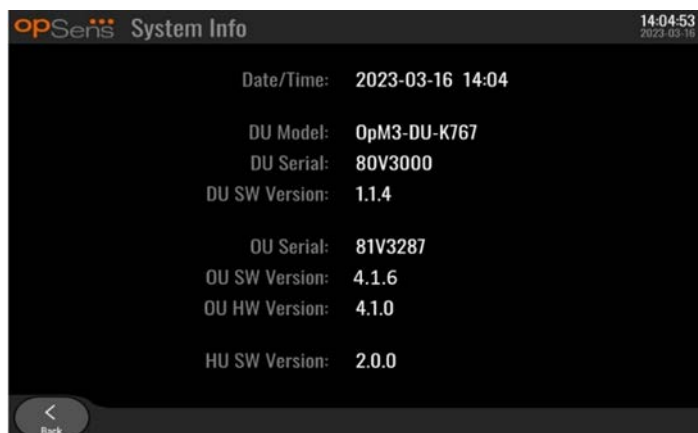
OpSens System Info

14:04:53
2023-03-16

Date/Time: 2023-03-16 14:04

DU Model: OpM3-DU-K767
DU Serial: 80V3000
DU SW Version: 1.1.4

OU Serial: 81V3287
OU SW Version: 4.1.6
OU HW Version: 4.1.0

HU SW Version: 2.0.0

<
Back